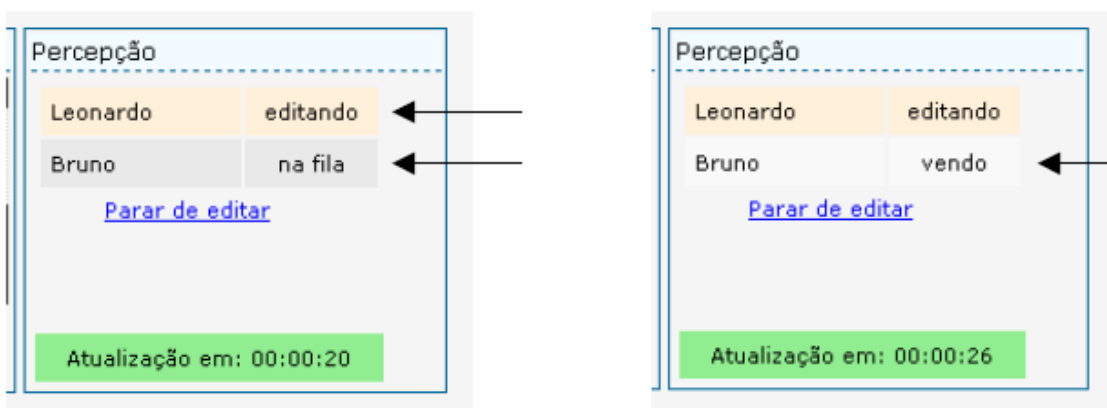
Percepção

| Leonardo | editando |
|---|---|
| Bruno | na fila |

Parar de editar

Atualização em: 00:00:20

Percepção

| Leonardo | editando |
|---|---|
| Bruno | vendo |

Parar de editar

Atualização em: 00:00:26